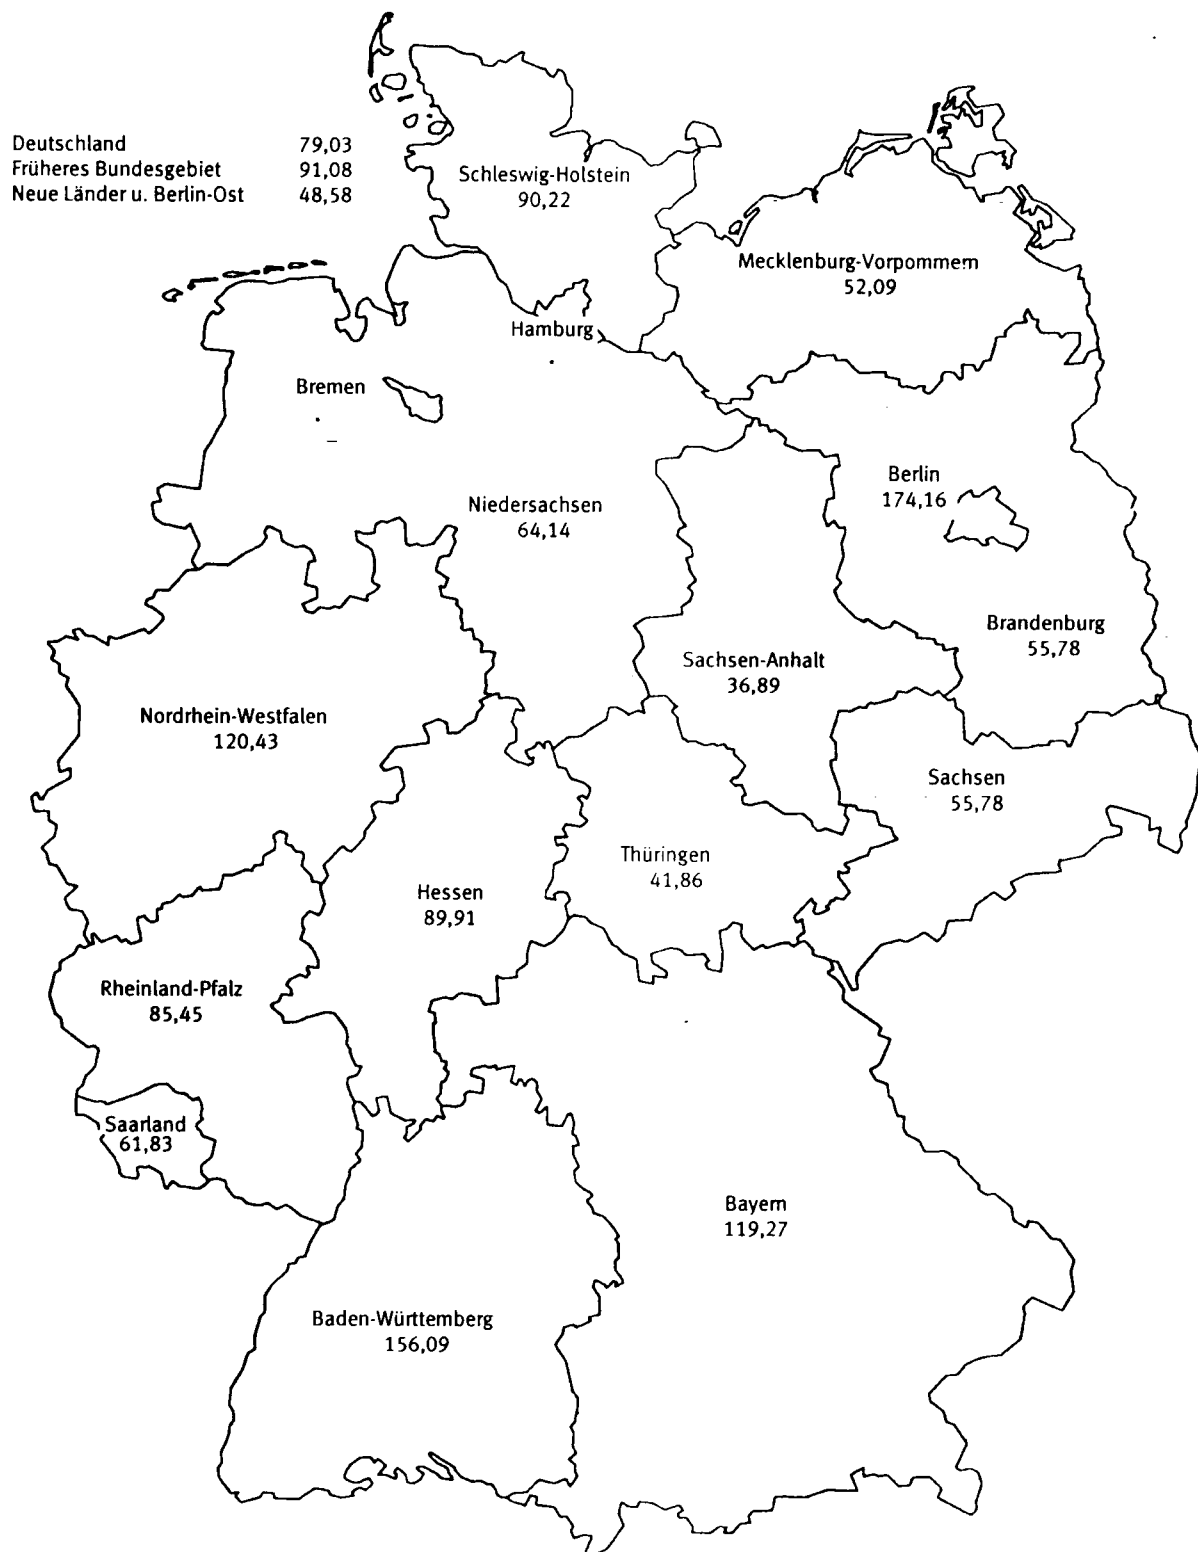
| | |
|---|---|
| Deutschland | 79,03 |
| Früheres Bundesgebiet | 91,08 |
| Neue Länder u. Berlin-Ost | 48,58 |

Schleswig-Holstein
90,22

Mecklenburg-Vorpommern
52,09

Hamburg

Bremen

Niedersachsen
64,14

Berlin
174,16

Brandenburg
55,78

Sachsen-Anhalt
36,89

Nordrhein-Westfalen
120,43

Sachsen
55,78

Thüringen
41,86

Hessen
89,91

Rheinland-Pfalz
85,45

Saarland
61,83

Bayern
119,27

Baden-Württemberg
156,09